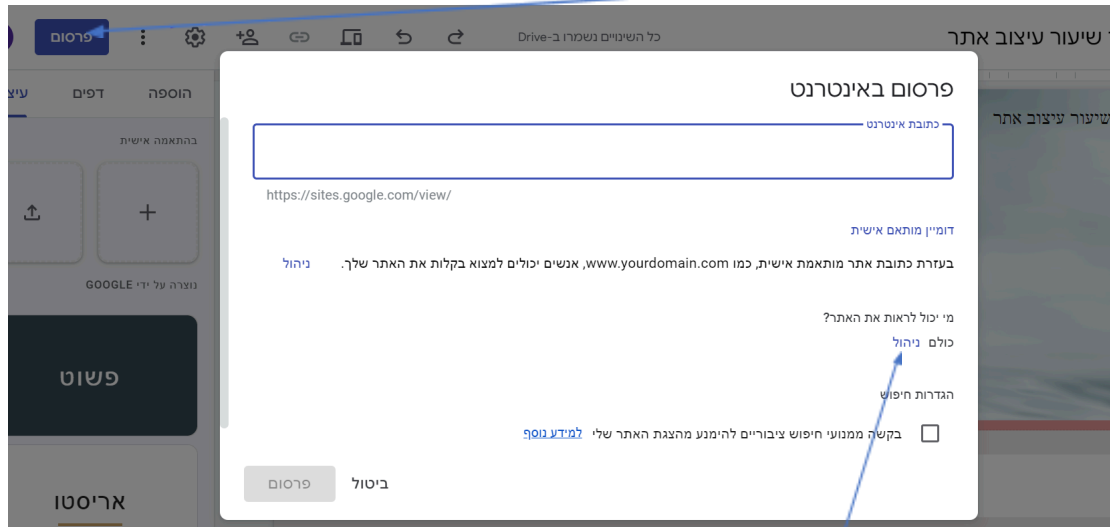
שיעור עיצוב אתר
כל השינויים נשמרו ב-Drive
פרסום

עיצוב
דפים
הוספה
בהתאמה אישית
נוצרה על ידי GOOGLE
פשוט
אריסטו

שיעור עיצוב אתר

פרסום באינטרנט
כתובת אינטרנט
https://sites.google.com/view/
דומיין מותאם אישית
בעזרת כתובת אתר מותאמת אישית, כמו www.yourdomain.com, אנשים יכולים למצוא בקלות את האתר שלך.
ניהול
מי יכול לראות את האתר?
כולם ניהול
הגדרות חיפוש
בקשה ממנועי חיפוש ציבוריים להימנע מהצגת האתר שלי למידע נוסף
ביטול
פרסום